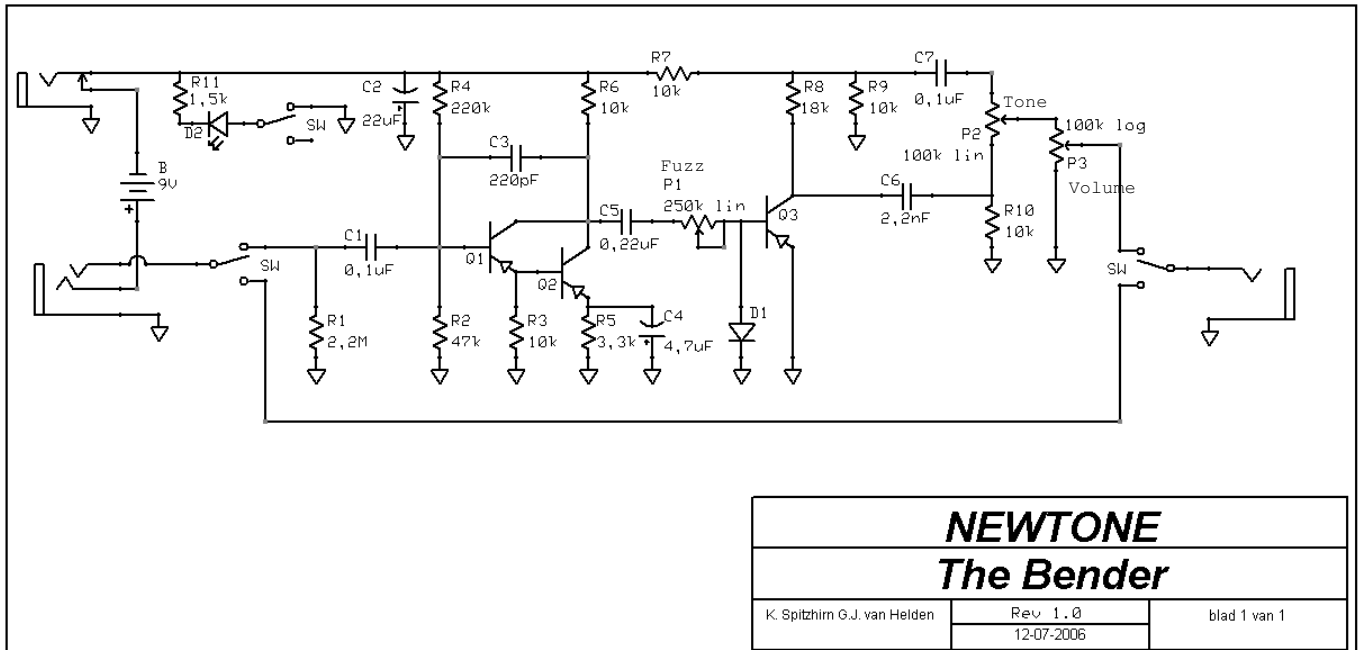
R11
1,5k
D2
SW
C2
22uF
R4
220k
R6
10k
R7
10k
R8
18k
R9
10k
C7
0,1uF
Tone
P2
100k lin
100k log
P3
Volume
B
9V
C3
220pF
Fuzz
P1
250k lin
C6
2,2nF
R10
10k
C5
0,22uF
Q3
SW
C1
0,1uF
Q1
Q2
SW
R1
2,2M
R2
47k
R3
10k
R5
3,3k
C4
4,7uF
D1

NEWTONE
The Bender

| K. Spitzhirn G.J. van Helden | Rev 1.0 | blad 1 van 1 |
|---|---|---|
| | 12-07-2006 | |